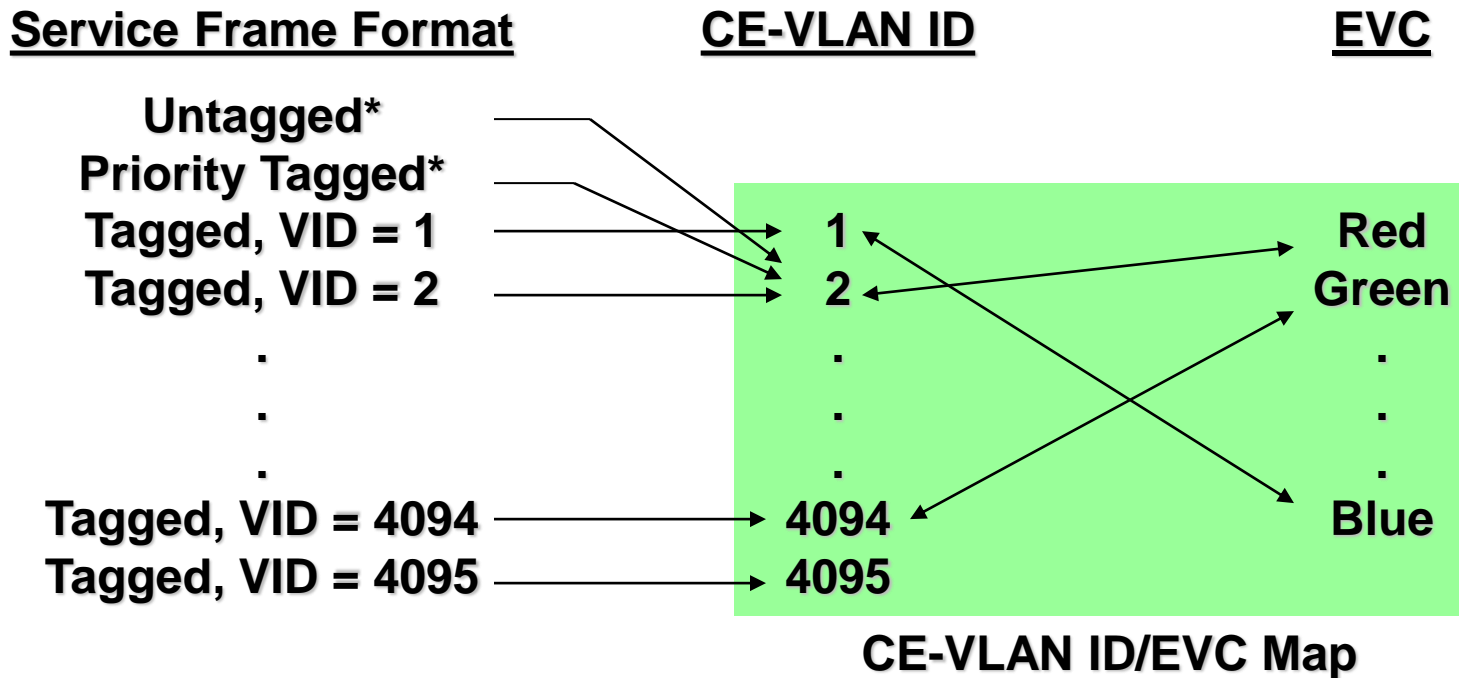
Service Frame Format

Untagged*
Priority Tagged*
Tagged, VID = 1
Tagged, VID = 2
.
.
.
Tagged, VID = 4094
Tagged, VID = 4095

CE-VLAN ID

1
2
.
.
.
4094
4095

EVC

Red
Green
.
.
.
Blue

CE-VLAN ID/EVC Map